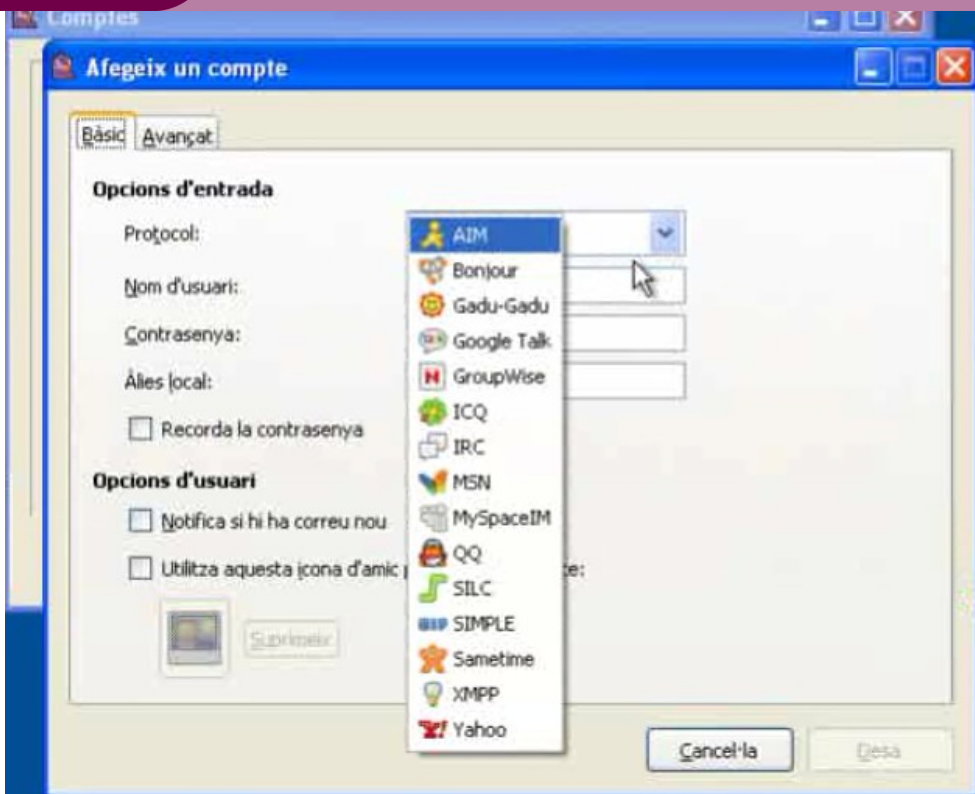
Comptes

Afegeix un compte

Bàsic Avançat

Opcions d'entrada

Protocol:

Nom d'usuari:

Contrasenya:

Àlies local:

Recorda la contrasenya

Opcions d'usuari

Notifica si hi ha correu nou

Utilitza aquesta icona d'amic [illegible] te:

Suprimeix

AIM
Bonjour
Gadu-Gadu
Google Talk
GroupWise
ICQ
IRC
MSN
MySpaceIM
QQ
SILC
SIMPLE
Sametime
XMPP
Yahoo

Cancel·la

Desa